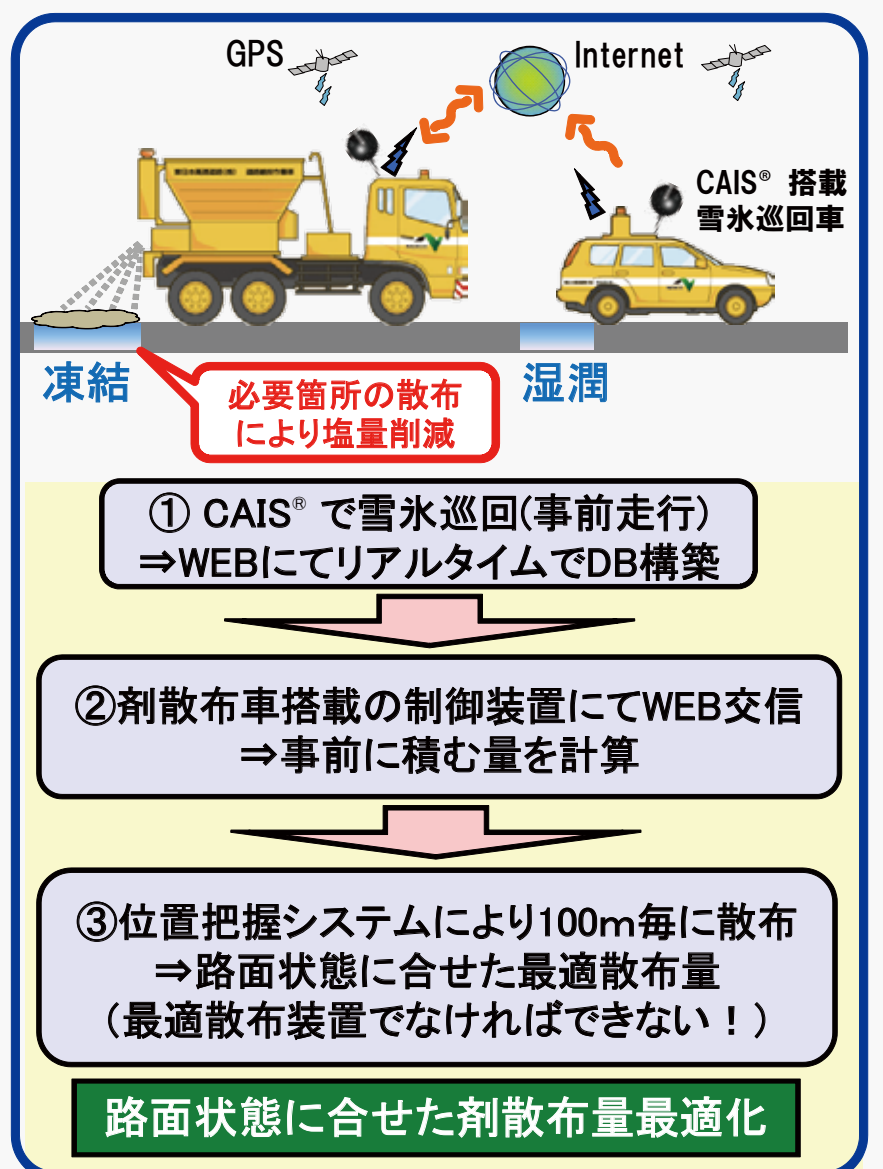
GPS

Internet

CAIS® 搭載
雪氷巡回車

凍結

湿潤

必要箇所の散布
により塩量削減

① CAIS® で雪氷巡回(事前走行)
⇒WEBにてリアルタイムでDB構築

②剤散布車搭載の制御装置にてWEB交信
⇒事前に積む量を計算

③位置把握システムにより100m毎に散布
⇒路面状態に合せた最適散布量
（最適散布装置でなければできない！）

路面状態に合せた剤散布量最適化